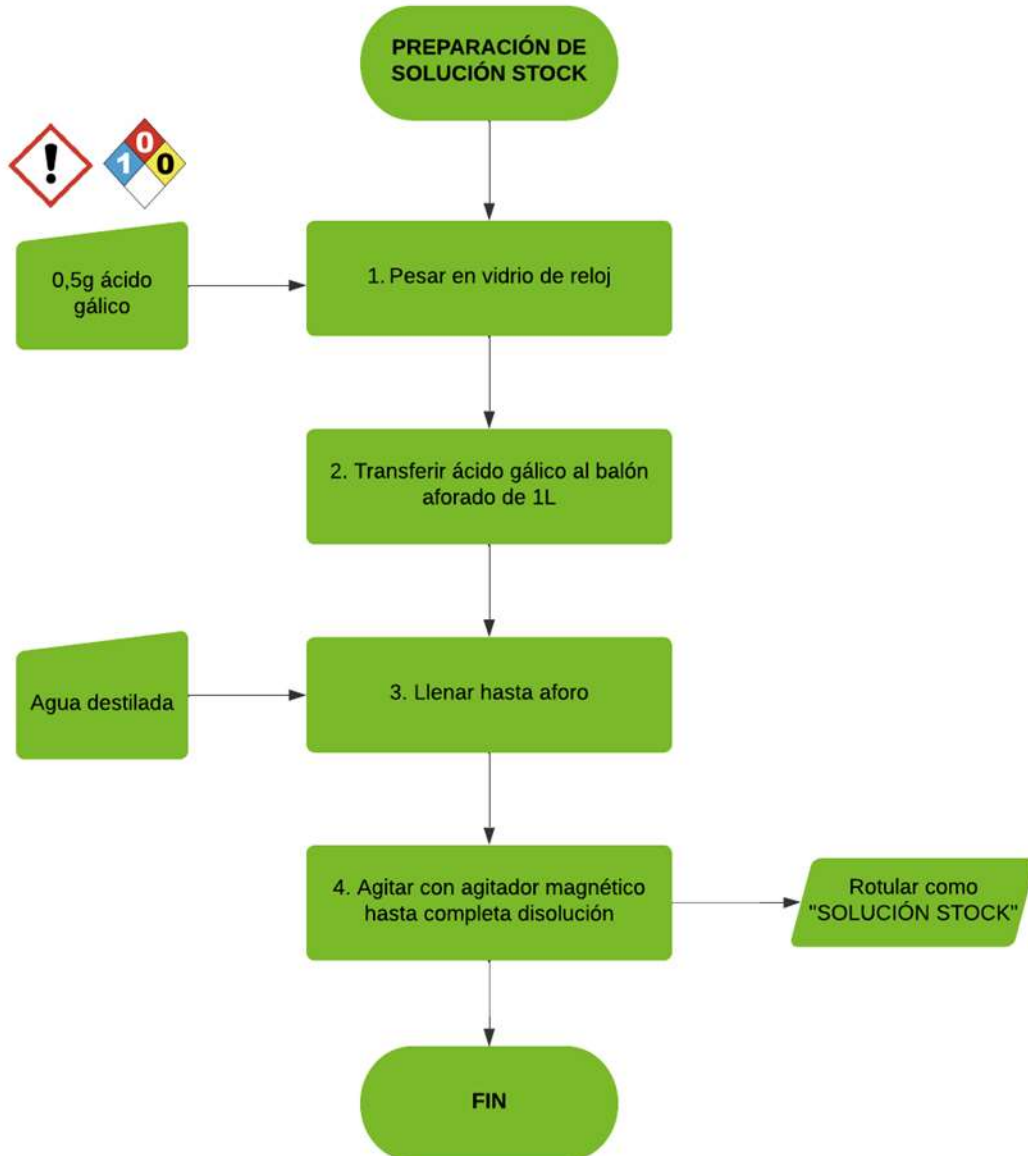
PREPARACIÓN DE SOLUCIÓN STOCK

1 0 0

0,5g ácido gálico

1. Pesar en vidrio de reloj

2. Transferir ácido gálico al balón aforado de 1L

Agua destilada

3. Llenar hasta aforo

4. Agitar con agitador magnético hasta completa disolución

Rotular como "SOLUCIÓN STOCK"

FIN